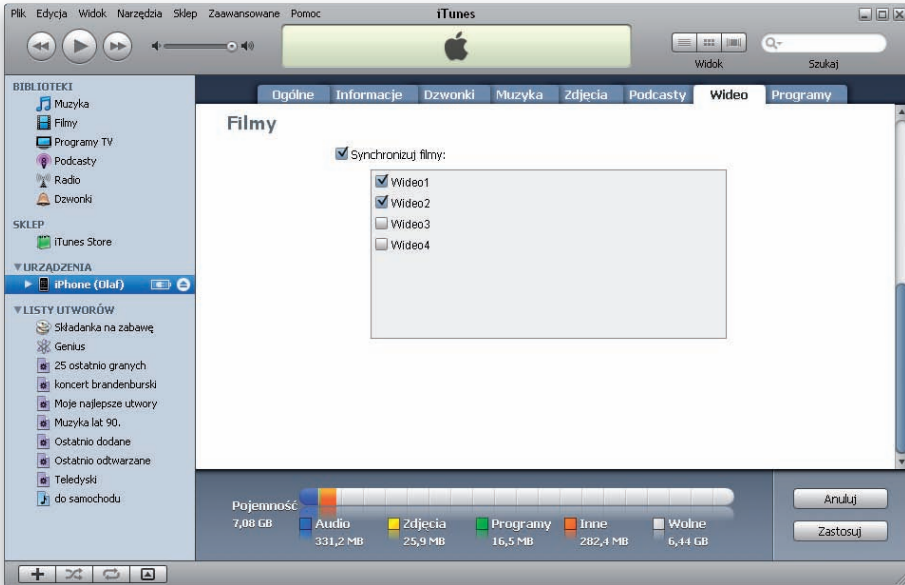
Plik Edycja Widok Narzędzia Sklep Zaawansowane Pomoc

iTunes

Widok

Szukaj

BIBLIOTEKI
Muzyka
Filmy
Programy TV
Podcasty
Radio
Dzwonki

SKLEP
iTunes Store

▼URZĄDZENIA
iPhone (Olaf)

▼LISTY UTWORÓW
Składanka na zabawę
Genius
25 ostatnio granych
koncert brandenburski
Moje najlepsze utwory
Muzyka lat 90.
Ostatnio dodane
Ostatnio odtwarzane
Teledyski
do samochodu

Ogólne Informacje Dzwonki Muzyka Zdjęcia Podcasty Wideo Programy

Filmy

Synchronizuj filmy:

Wideo1
Wideo2
Wideo3
Wideo4

Pojemność
7,08 GB

Audio
331,2 MB

Zdjęcia
25,9 MB

Programy
16,5 MB

Inne
282,4 MB

Wolne
6,44 GB

Anuluj

Zastosuj